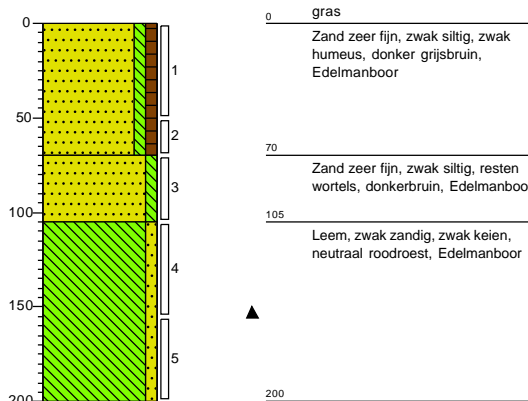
0
50
100
150
200

1
2
3
4
5

0 gras

Zand zeer fijn, zwak siltig, zwak humeus, donker grijsbruin, Edelmanboor

70

Zand zeer fijn, zwak siltig, resten wortels, donkerbruin, Edelmanboor

105

Leem, zwak zandig, zwak keien, neutraal roodroest, Edelmanboor

200